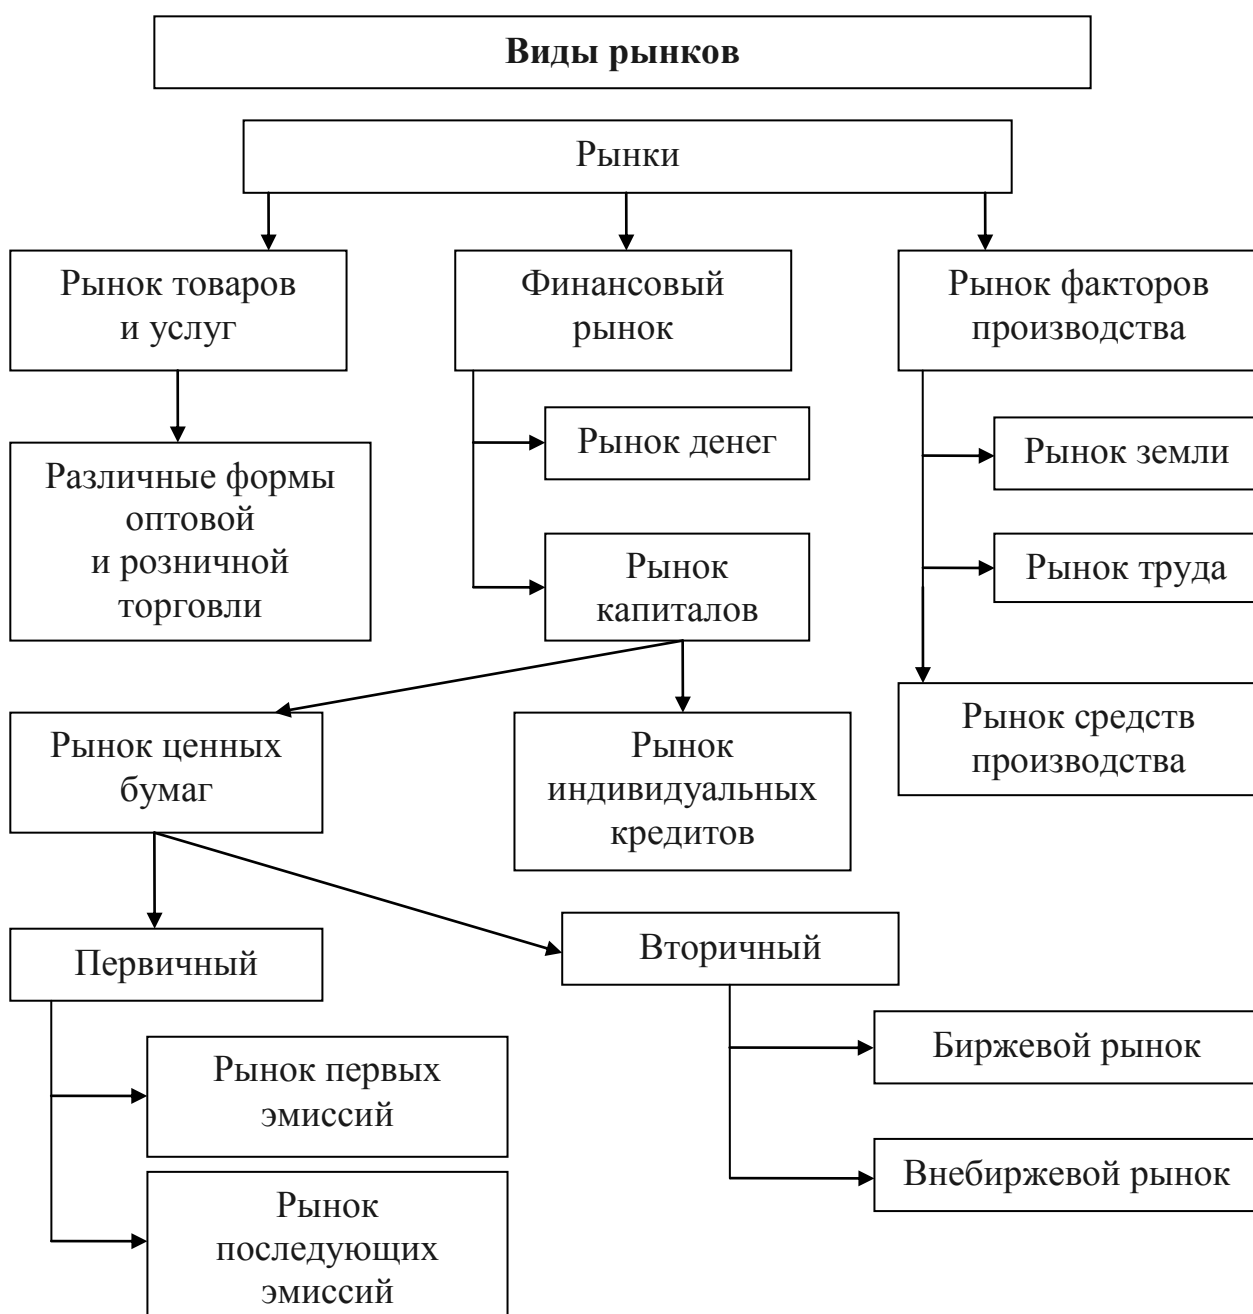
Виды рынков

Рынки

Рынок товаров и услуг

Финансовый рынок

Рынок факторов производства

Различные формы оптовой и розничной торговли

Рынок денег

Рынок капиталов

Рынок земли

Рынок труда

Рынок средств производства

Рынок ценных бумаг

Рынок индивидуальных кредитов

Первичный

Вторичный

Рынок первых эмиссий

Рынок последующих эмиссий

Биржевой рынок

Внебиржевой рынок